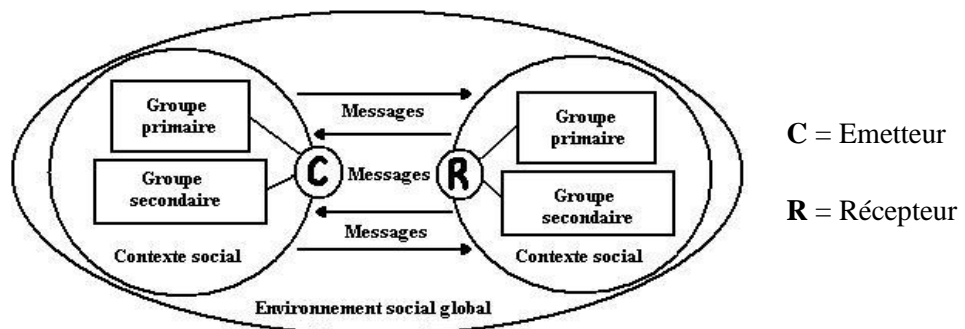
Groupe primaire

Groupe secondaire

C

Contexte social

Messages

Messages

Messages

R

Groupe primaire

Groupe secondaire

Contexte social

Environnement social global

**C** = Emetteur

**R** = Récepteur